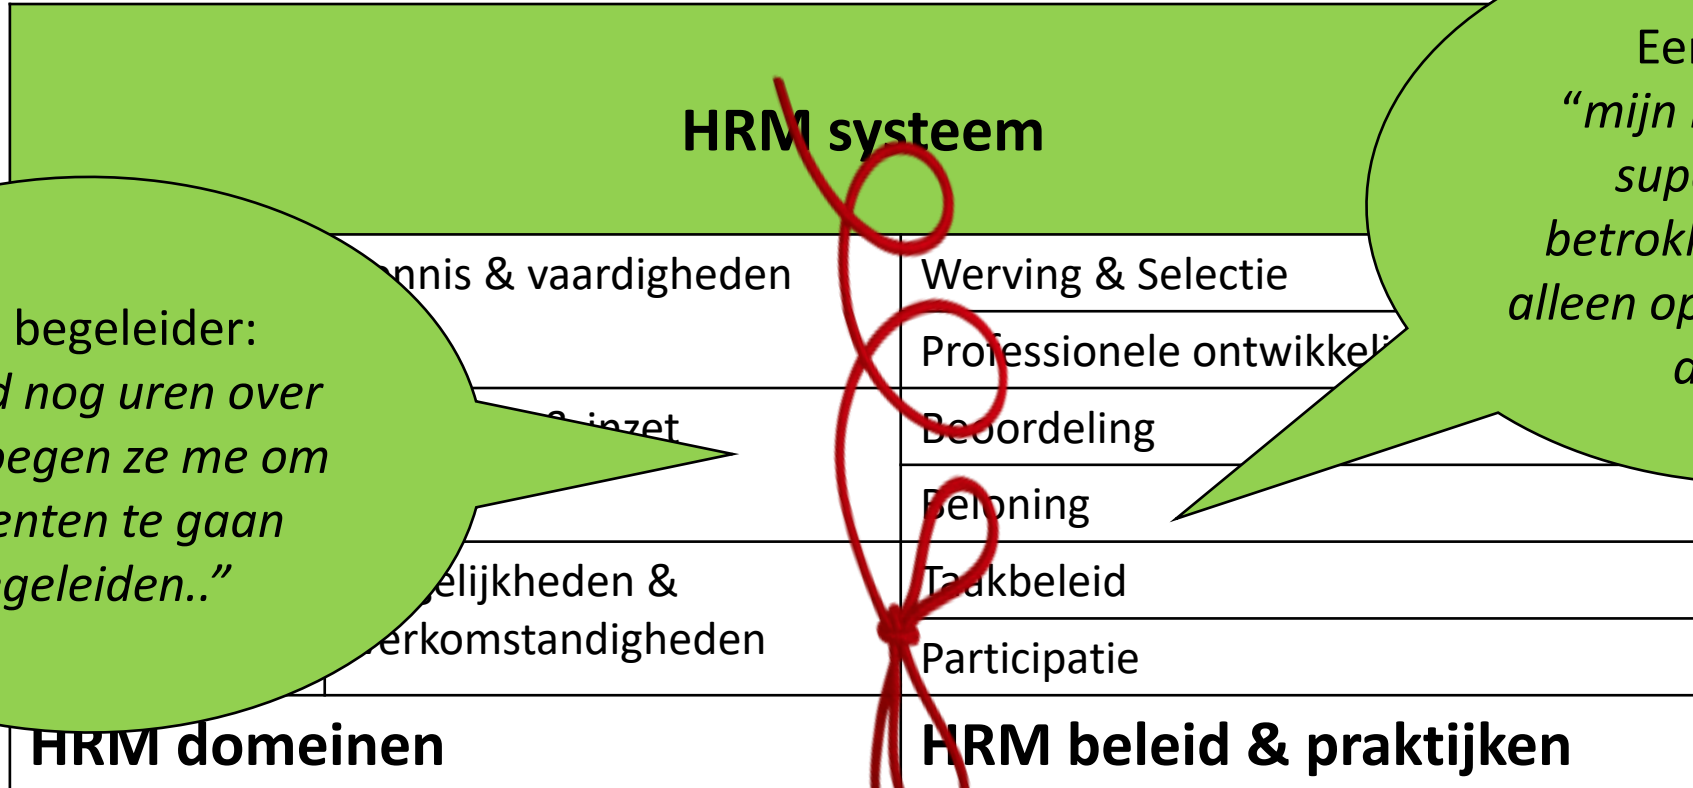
HRM systeem

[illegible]nnis & vaardigheden

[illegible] inzet

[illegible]elijkheden & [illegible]erkomstandigheden

Werving & Selectie

Professionele ontwikkel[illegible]

Beoordeling

Beloning

Taakbeleid

Participatie

HRM domeinen

HRM beleid & praktijken

begeleider: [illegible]d nog uren over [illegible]egen ze me om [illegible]enten te gaan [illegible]egeleiden..”

Ee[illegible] “mijn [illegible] sup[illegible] betrok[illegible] alleen op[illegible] d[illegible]